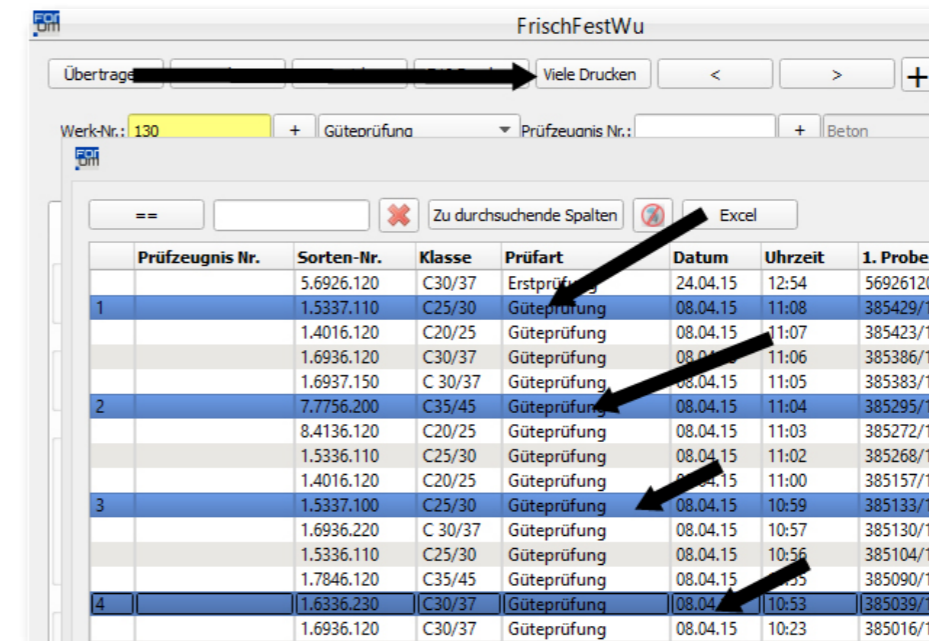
FrischFestWu

Übertrage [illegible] Viele Drucken < > +

Werk-Nr.: 130 + Güteprüfung Prüfzeugnis Nr.: + Beton

== Zu durchsuchende Spalten Excel

| | Prüfzeugnis Nr. | Sorten-Nr. | Klasse | Prüfart | Datum | Uhrzeit | 1. Probe |
|---|---|---|---|---|---|---|---|
| | | 5.6926.120 | C30/37 | Erstprüfung | 24.04.15 | 12:54 | 56926120 |
| 1 | | 1.5337.110 | C25/30 | Güteprüfung | 08.04.15 | 11:08 | 385429/1 |
| | | 1.4016.120 | C20/25 | Güteprüfung | 08.04.15 | 11:07 | 385423/1 |
| | | 1.6936.120 | C30/37 | Güteprüfung | 08.04.15 | 11:06 | 385386/1 |
| | | 1.6937.150 | C 30/37 | Güteprüfung | 08.04.15 | 11:05 | 385383/1 |
| 2 | | 7.7756.200 | C35/45 | Güteprüfung | 08.04.15 | 11:04 | 385295/1 |
| | | 8.4136.120 | C20/25 | Güteprüfung | 08.04.15 | 11:03 | 385272/1 |
| | | 1.5336.110 | C25/30 | Güteprüfung | 08.04.15 | 11:02 | 385268/1 |
| | | 1.4016.120 | C20/25 | Güteprüfung | 08.04.15 | 11:00 | 385157/1 |
| 3 | | 1.5337.100 | C25/30 | Güteprüfung | 08.04.15 | 10:59 | 385133/1 |
| | | 1.6936.220 | C 30/37 | Güteprüfung | 08.04.15 | 10:57 | 385130/1 |
| | | 1.5336.110 | C25/30 | Güteprüfung | 08.04.15 | 10:56 | 385104/1 |
| | | 1.7846.120 | C35/45 | Güteprüfung | 08.04.15 | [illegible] | 385090/1 |
| 4 | | 1.6336.230 | C30/37 | Güteprüfung | 08.04 | 10:53 | 385039/1 |
| | | 1.6936.120 | C30/37 | Güteprüfung | 08.04.15 | 10:23 | 385016/1 |